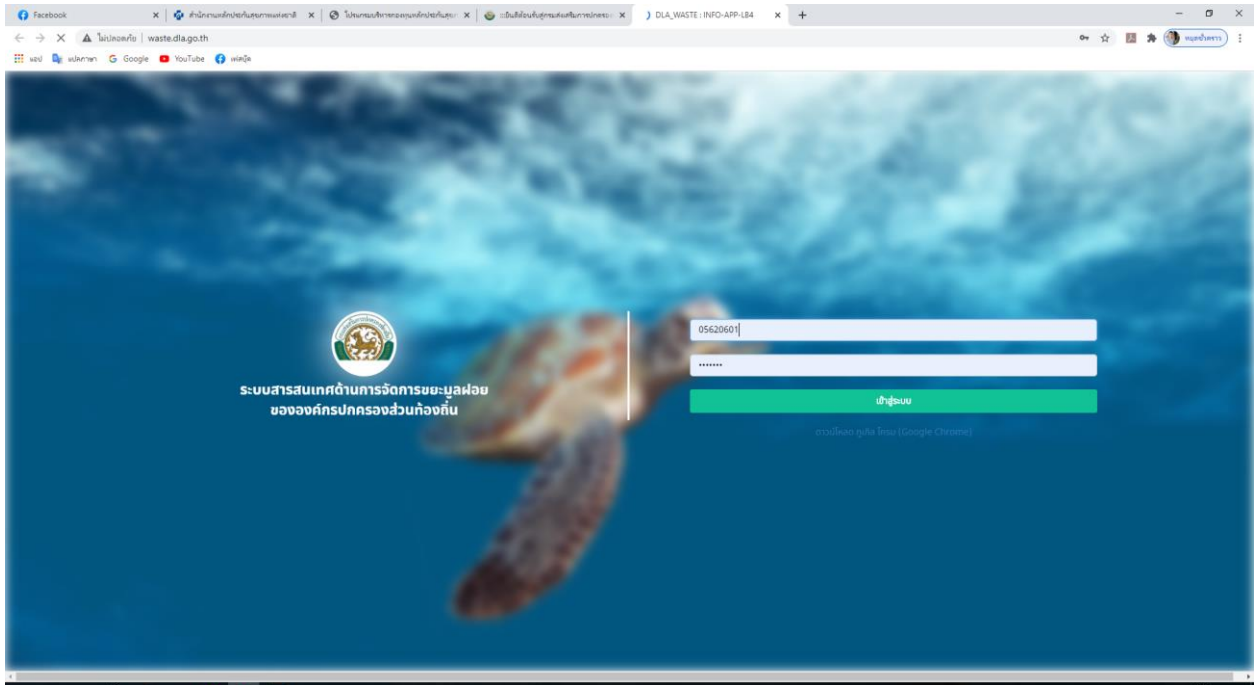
Facebook
สำนักงานหลักประกันสุขภาพแห่งชาติ
โปรแกรมบริหารกองทุนหลักประกันสุข
ระบบข้อมูลกลางองค์กรปกครองส่วนท้องถิ่น
DLA_WASTE : INFO-APP-L84
ไม่ปลอดภัย | waste.dla.go.th
แอป แปลภาษา Google YouTube เฟสบุ๊ค

ระบบสารสนเทศด้านการจัดการขยะมูลฝอย ของององค์กรปกครองส่วนท้องถิ่น

05620601
••••••••
เข้าสู่ระบบ
ดาวน์โหลด กูเกิ้ล โครม (Google Chrome)